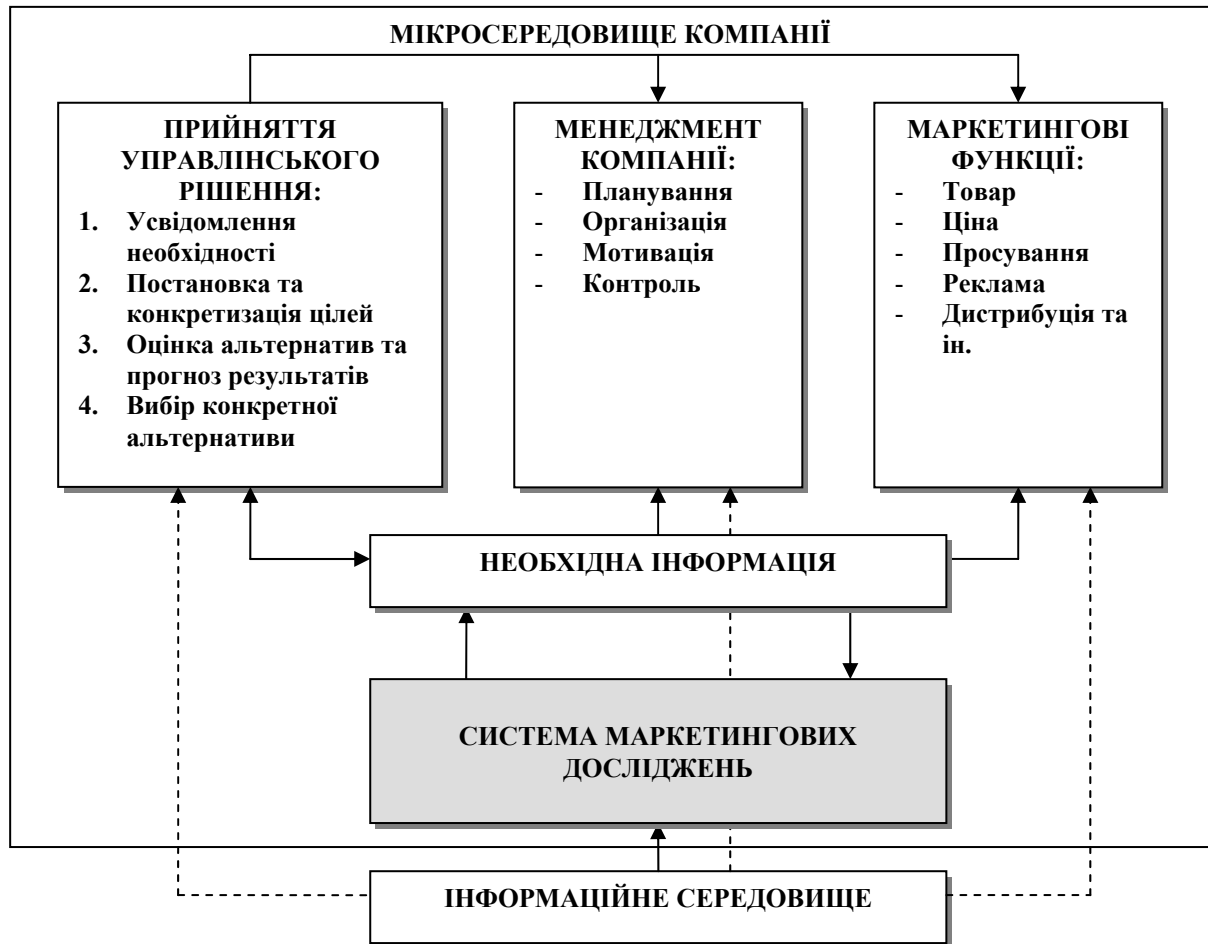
МІКРОСЕРЕДОВИЩЕ КОМПАНІЇ

ПРИЙНЯТТЯ УПРАВЛІНСЬКОГО РІШЕННЯ:
1. Усвідомлення необхідності
2. Постановка та конкретизація цілей
3. Оцінка альтернатив та прогноз результатів
4. Вибір конкретної альтернативи

МЕНЕДЖМЕНТ КОМПАНІЇ:
- Планування
- Організація
- Мотивація
- Контроль

МАРКЕТИНГОВІ ФУНКЦІЇ:
- Товар
- Ціна
- Просування
- Реклама
- Дистрибуція та ін.

НЕОБХІДНА ІНФОРМАЦІЯ

СИСТЕМА МАРКЕТИНГОВИХ ДОСЛІДЖЕНЬ

ІНФОРМАЦІЙНЕ СЕРЕДОВИЩЕ